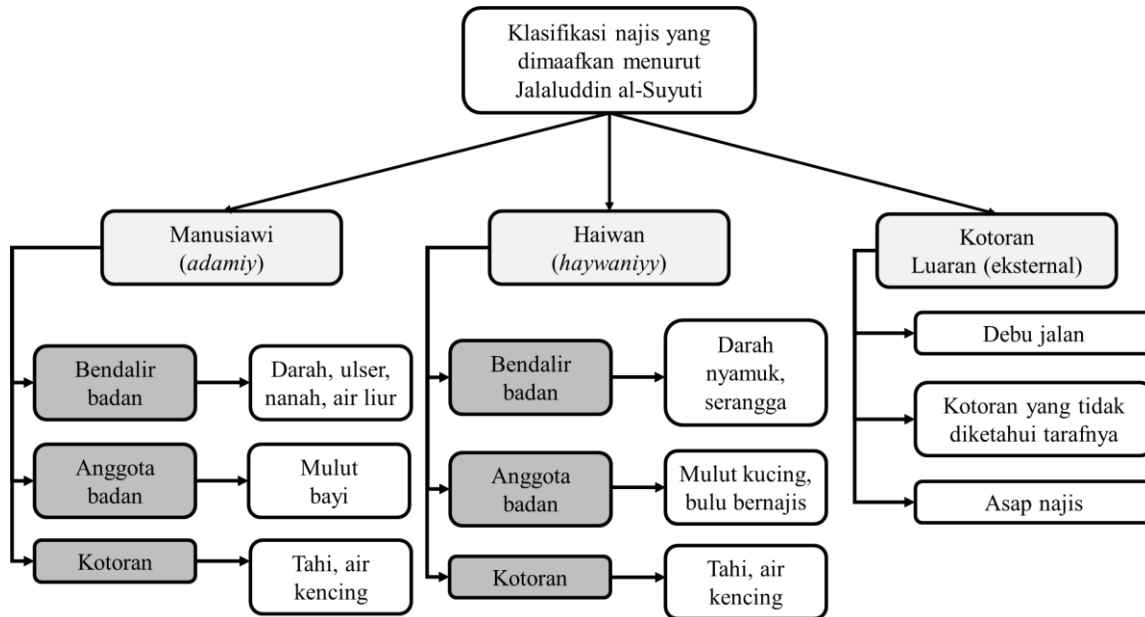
Klasifikasi najis yang dimaafkan menurut Jalaluddin al-Suyuti

Manusiawi (*adamiy*)

Bendalir badan

Darah, ulser, nanah, air liur

Anggota badan

Mulut bayi

Kotoran

Tahi, air kencing

Haiwan (*haywaniyy*)

Bendalir badan

Darah nyamuk, serangga

Anggota badan

Mulut kucing, bulu bernajis

Kotoran

Tahi, air kencing

Kotoran Luaran (eksternal)

Debu jalan

Kotoran yang tidak diketahui tarafnya

Asap najis